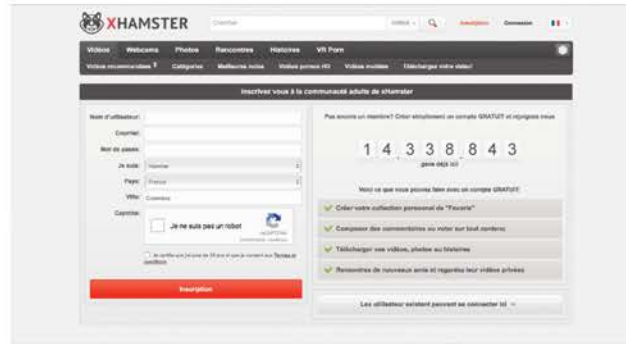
XHAMSTER

Chercher

Vidéos

Inscription Connexion

Vidéos Webcams Photos Rencontres Histoires VR Porn

Vidéos recommandées Catégories Meilleures notes Vidéos pornos HD Vidéos mobiles Télécharger votre vidéo!

Inscrivez vous à la communauté adulte de xHamster

Nom d'utilisateur:

Courriel:

Mot de passe:

Je suis: Homme

Pays: France

Ville: Commerc

Captcha:

Je ne suis pas un robot

reCAPTCHA

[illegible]

Inscription

Pas encore un membre? Créer simplement un compte GRATUIT et rejoignez nous

1 4 3 3 8 8 4 3

gens déjà ici!

Voici ce que vous pouvez faire avec un compte GRATUIT:

Créer votre collection personnel de "Favoris"

Composer des commentaires ou noter sur tout contenu

Télécharger vos vidéos, photos ou histoires

Rencontres de nouveaux amis et regardez leur vidéos privées

Les utilisateur existant peuvent se connecter ici »